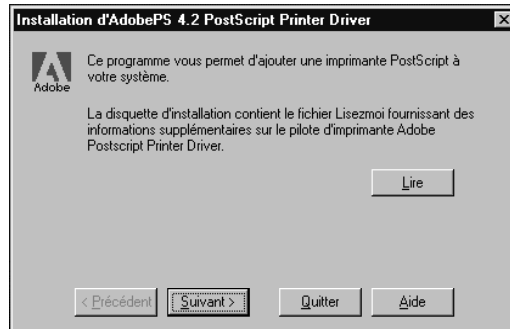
Installation d'AdobePS 4.2 PostScript Printer Driver

Adobe

Ce programme vous permet d'ajouter une imprimante PostScript à votre système.

La disquette d'installation contient le fichier Lisezmoi fournissant des informations supplémentaires sur le pilote d'imprimante Adobe Postscript Printer Driver.

Lire

< Précédent

Suivant >

Quitter

Aide